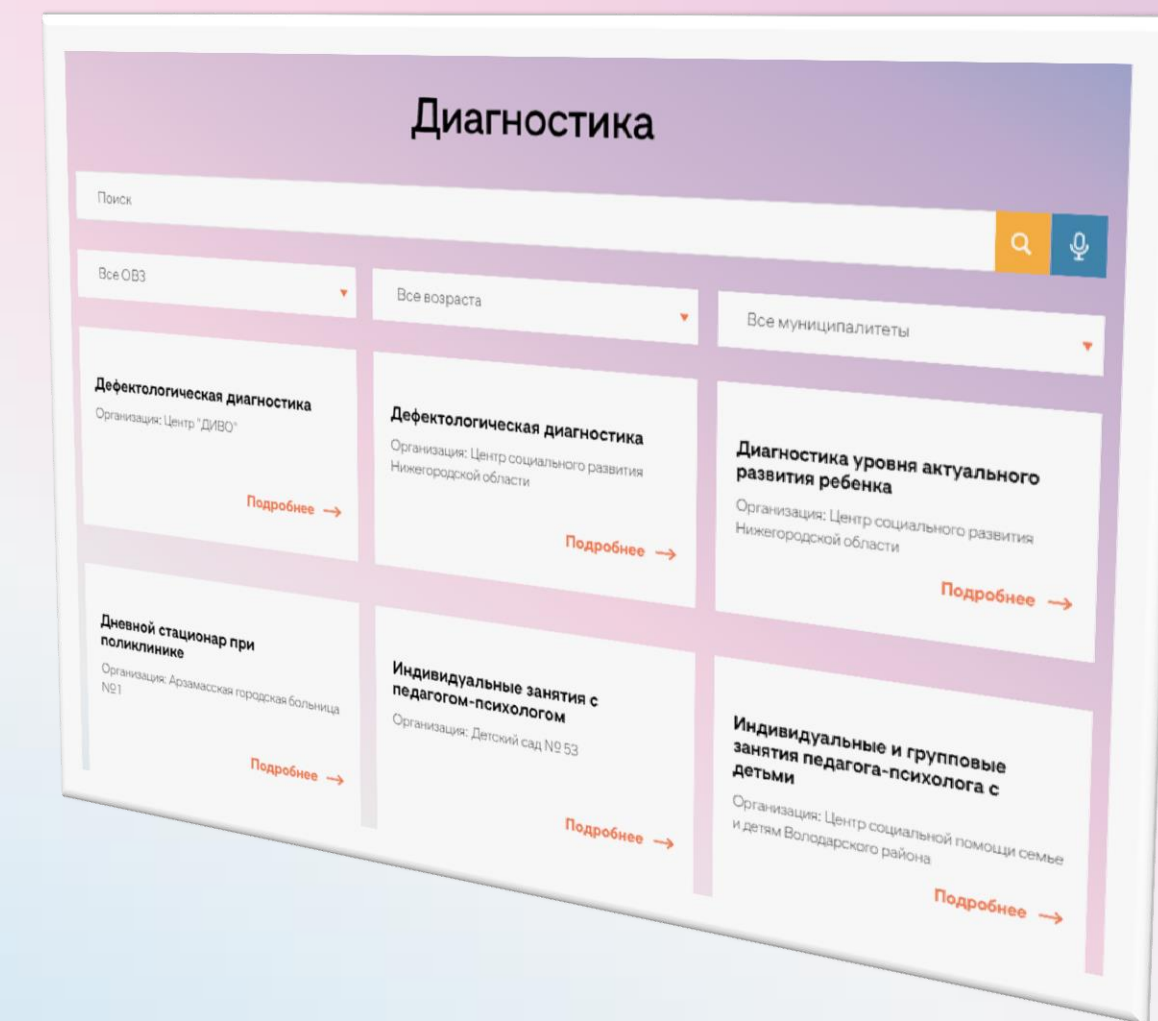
Диагностика

Поиск

Все ОВЗ

Все возраста

Все муниципалитеты

Дефектологическая диагностика

Организация: Центр "ДИВО"

Подробнее →

Дефектологическая диагностика

Организация: Центр социального развития Нижегородской области

Подробнее →

Диагностика уровня актуального развития ребенка

Организация: Центр социального развития Нижегородской области

Подробнее →

Дневной стационар при поликлинике

Организация: Арзамасская городская больница №1

Подробнее →

Индивидуальные занятия с педагогом-психологом

Организация: Детский сад № 53

Подробнее →

Индивидуальные и групповые занятия педагога-психолога с детьми

Организация: Центр социальной помощи семье и детям Володарского района

Подробнее →